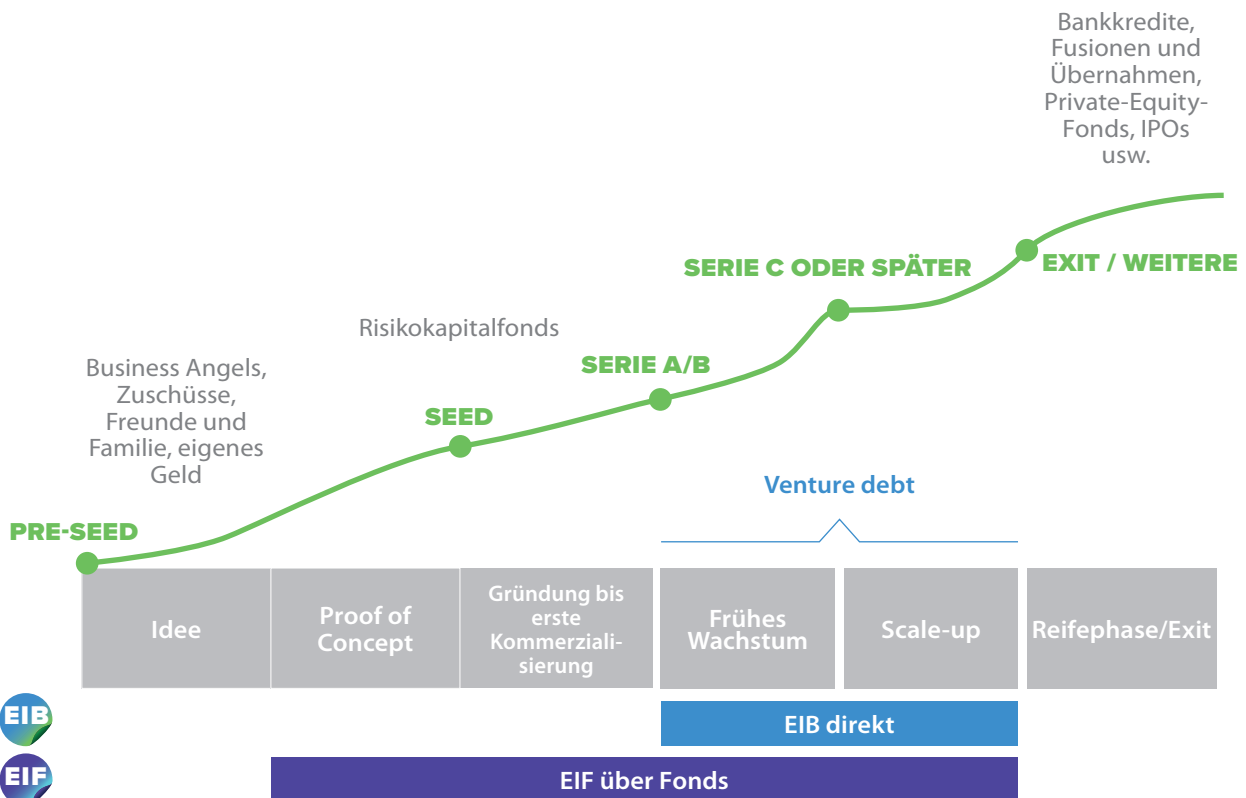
Bankkredite, Fusionen und Übernahmen, Private-Equity-Fonds, IPOs usw.

EXIT / WEITERE

SERIE C ODER SPÄTER

Risikokapitalfonds

SERIE A/B

Business Angels, Zuschüsse, Freunde und Familie, eigenes Geld

SEED

PRE-SEED

Venture debt

| Idee | Proof of Concept | Gründung bis erste Kommerzialisierung | Frühes Wachstum | Scale-up | Reifephase/Exit |
|---|---|---|---|---|---|

EIB

EIB direkt

EIF

EIF über Fonds